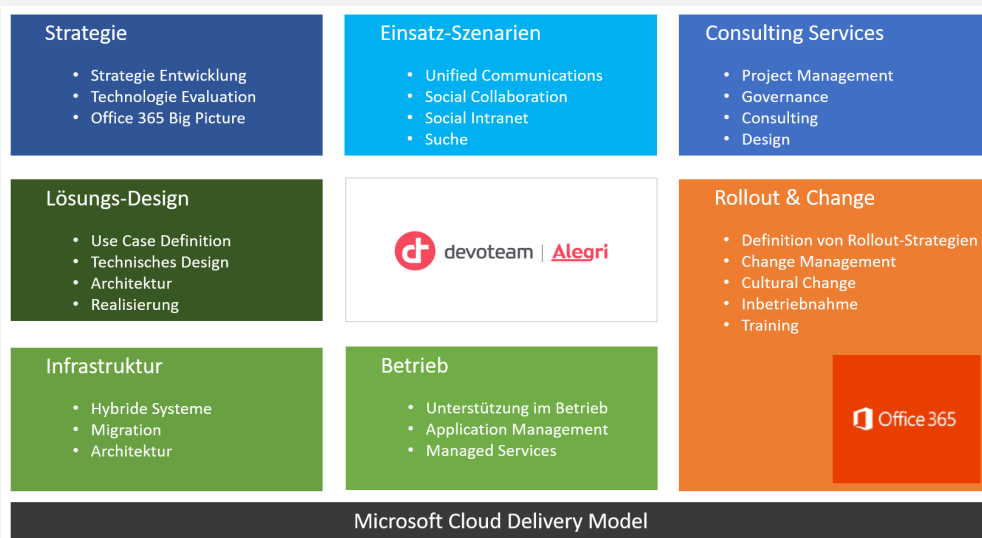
Strategie

- Strategie Entwicklung
- Technologie Evaluation
- Office 365 Big Picture

Einsatz-Szenarien

- Unified Communications
- Social Collaboration
- Social Intranet
- Suche

Consulting Services

- Project Management
- Governance
- Consulting
- Design

Lösungs-Design

- Use Case Definition
- Technisches Design
- Architektur
- Realisierung

devoteam | Alegri

Rollout & Change

- Definition von Rollout-Strategien
- Change Management
- Cultural Change
- Inbetriebnahme
- Training

Infrastruktur

- Hybride Systeme
- Migration
- Architektur

Betrieb

- Unterstützung im Betrieb
- Application Management
- Managed Services

Office 365

Microsoft Cloud Delivery Model